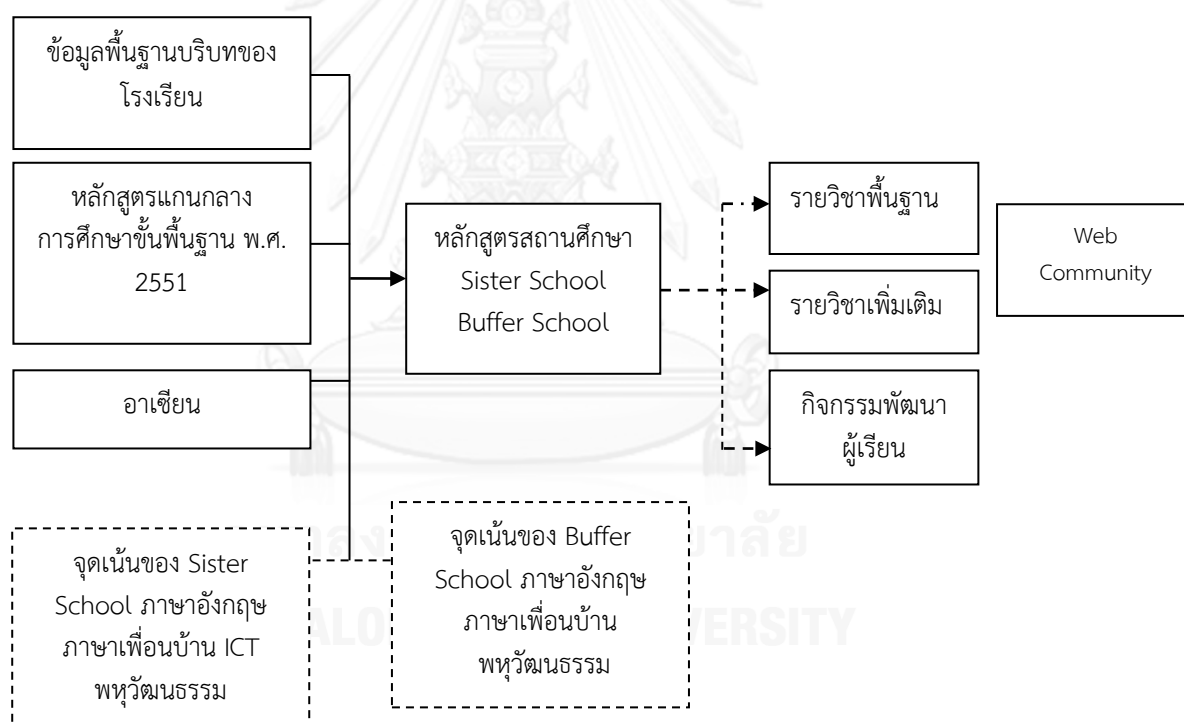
ข้อมูลพื้นฐานบริบทของโรงเรียน

หลักสูตรแกนกลางการศึกษาขั้นพื้นฐาน พ.ศ. 2551

อาเซียน

จุดเน้นของ Sister School ภาษาอังกฤษ ภาษาเพื่อนบ้าน ICT พหุวัฒนธรรม

จุดเน้นของ Buffer School ภาษาอังกฤษ ภาษาเพื่อนบ้าน พหุวัฒนธรรม

หลักสูตรสถานศึกษา Sister School Buffer School

รายวิชาพื้นฐาน

รายวิชาเพิ่มเติม

กิจกรรมพัฒนาผู้เรียน

Web Community